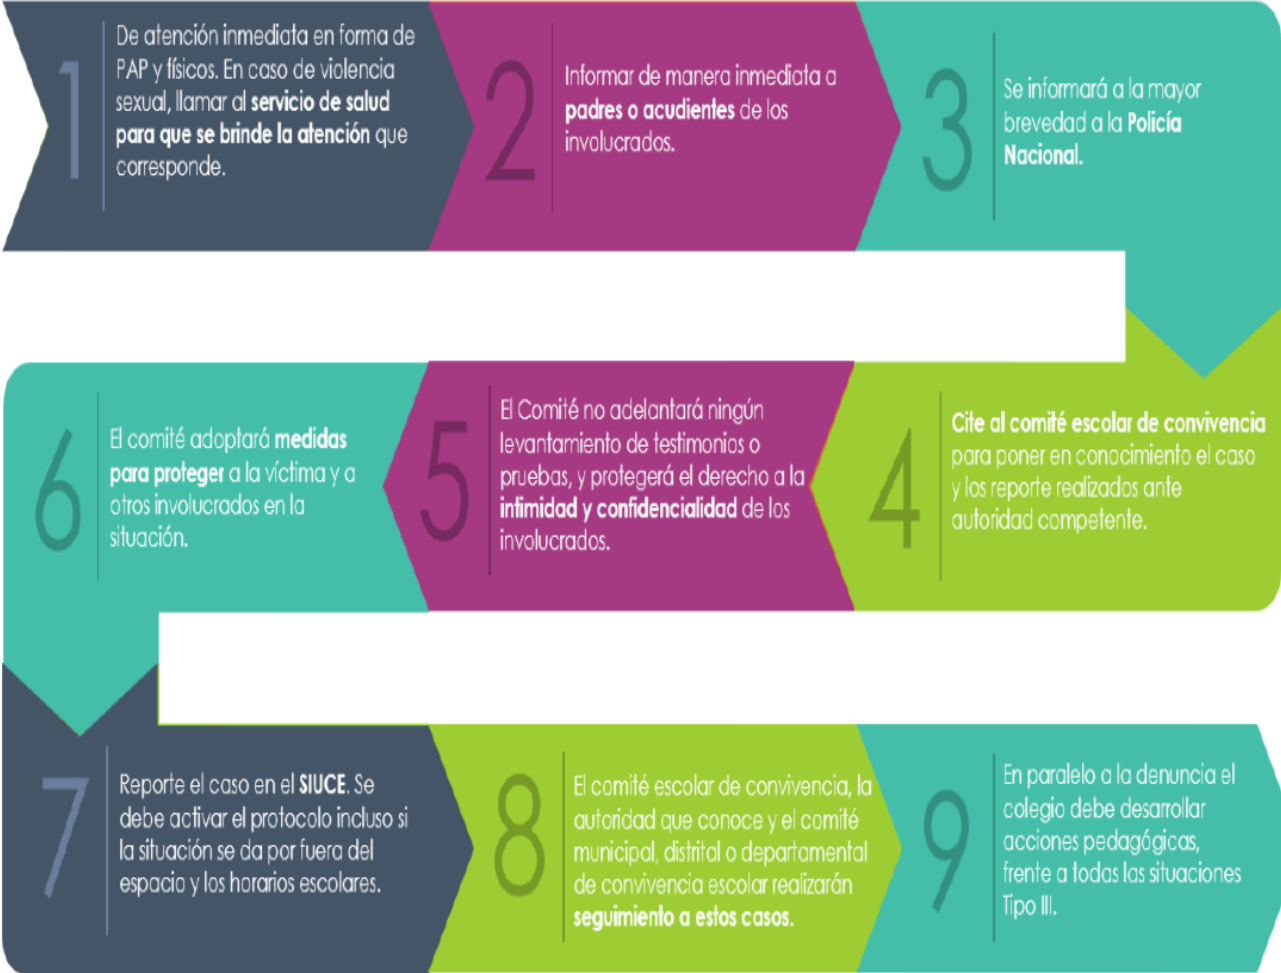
1

De atención inmediata en forma de PAP y físicos. En caso de violencia sexual, llamar al servicio de salud para que se brinde la atención que corresponde.

2

Informar de manera inmediata a padres o acudientes de los involucrados.

3

Se informará a la mayor brevedad a la Policía Nacional.

4

Cite al comité escolar de convivencia para poner en conocimiento el caso y los reporte realizados ante autoridad competente.

5

El Comité no adelantará ningún levantamiento de testimonios o pruebas, y protegerá el derecho a la intimidad y confidencialidad de los involucrados.

6

El comité adoptará medidas para proteger a la víctima y a otros involucrados en la situación.

7

Reporte el caso en el SIUCE. Se debe activar el protocolo incluso si la situación se da por fuera del espacio y los horarios escolares.

8

El comité escolar de convivencia, la autoridad que conoce y el comité municipal, distrital o departamental de convivencia escolar realizarán seguimiento a estos casos.

9

En paralelo a la denuncia el colegio debe desarrollar acciones pedagógicas, frente a todas las situaciones Tipo III.